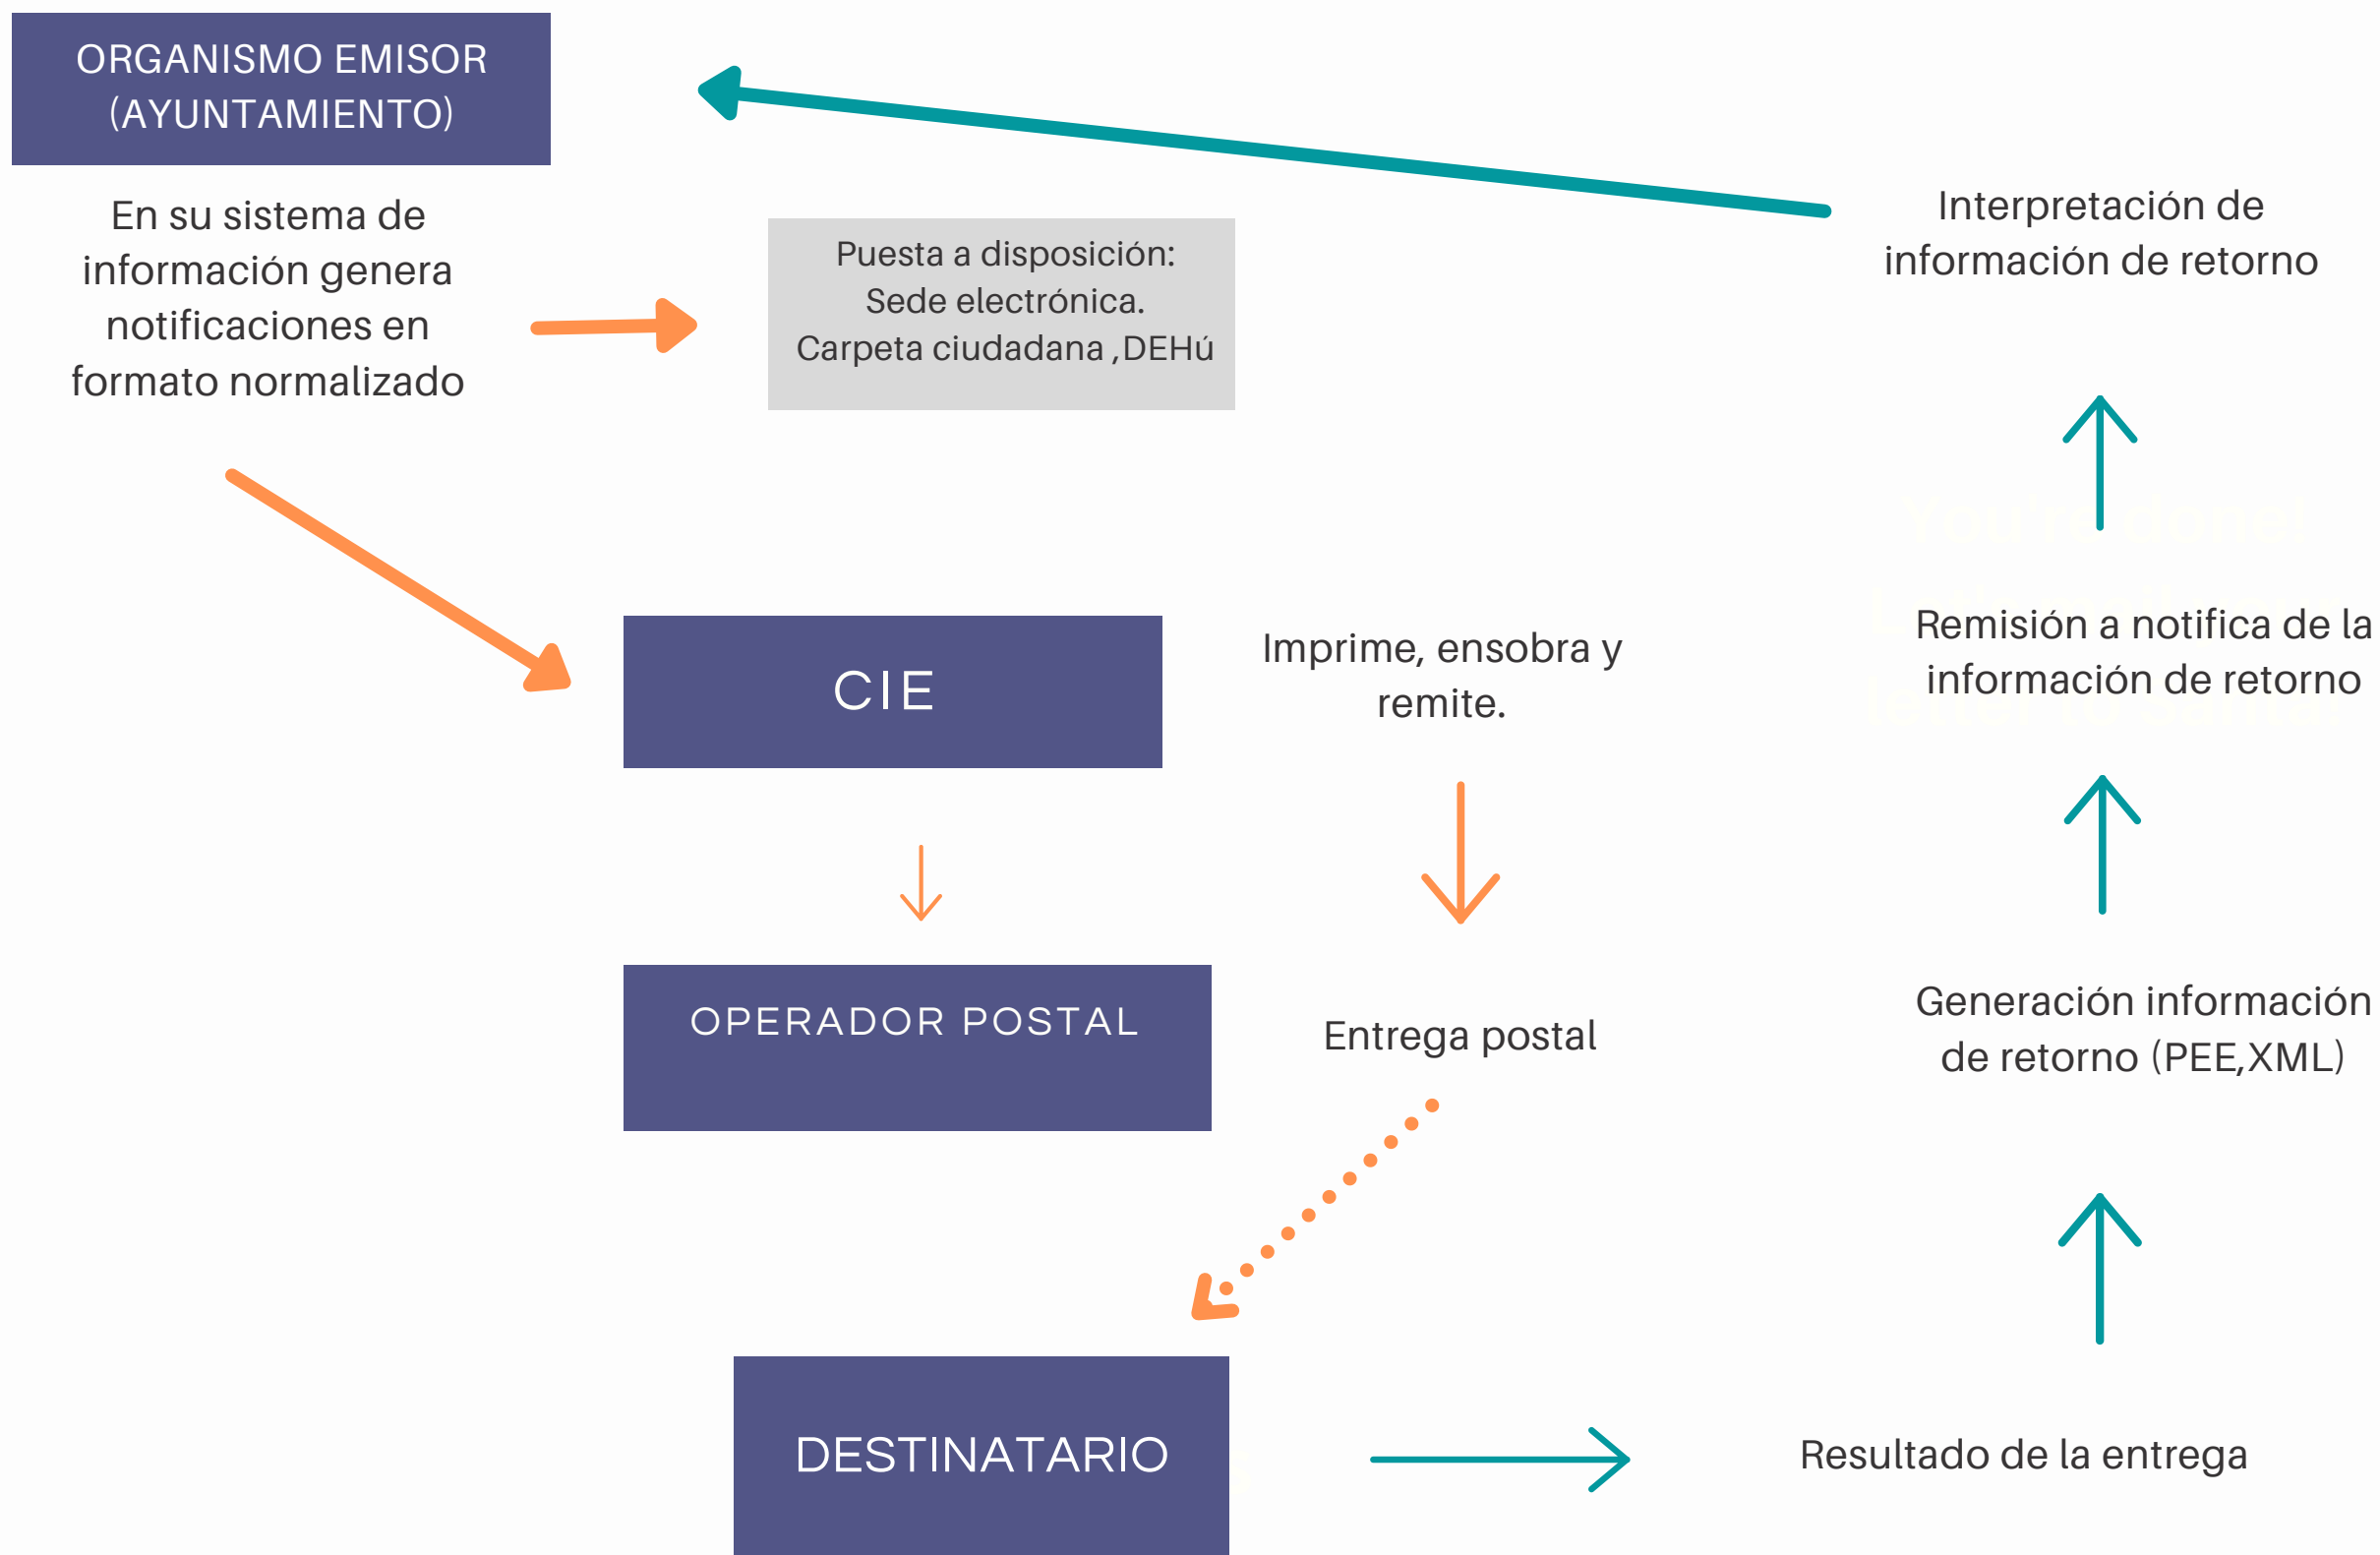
ORGANISMO EMISOR (AYUNTAMIENTO)

En su sistema de información genera notificaciones en formato normalizado

Puesta a disposición: Sede electrónica. Carpeta ciudadana ,DEHú

Interpretación de información de retorno

Remisión a notifica de la información de retorno

CIE

Imprime, ensobra y remite.

OPERADOR POSTAL

Entrega postal

Generación información de retorno (PEE,XML)

DESTINATARIO

Resultado de la entrega